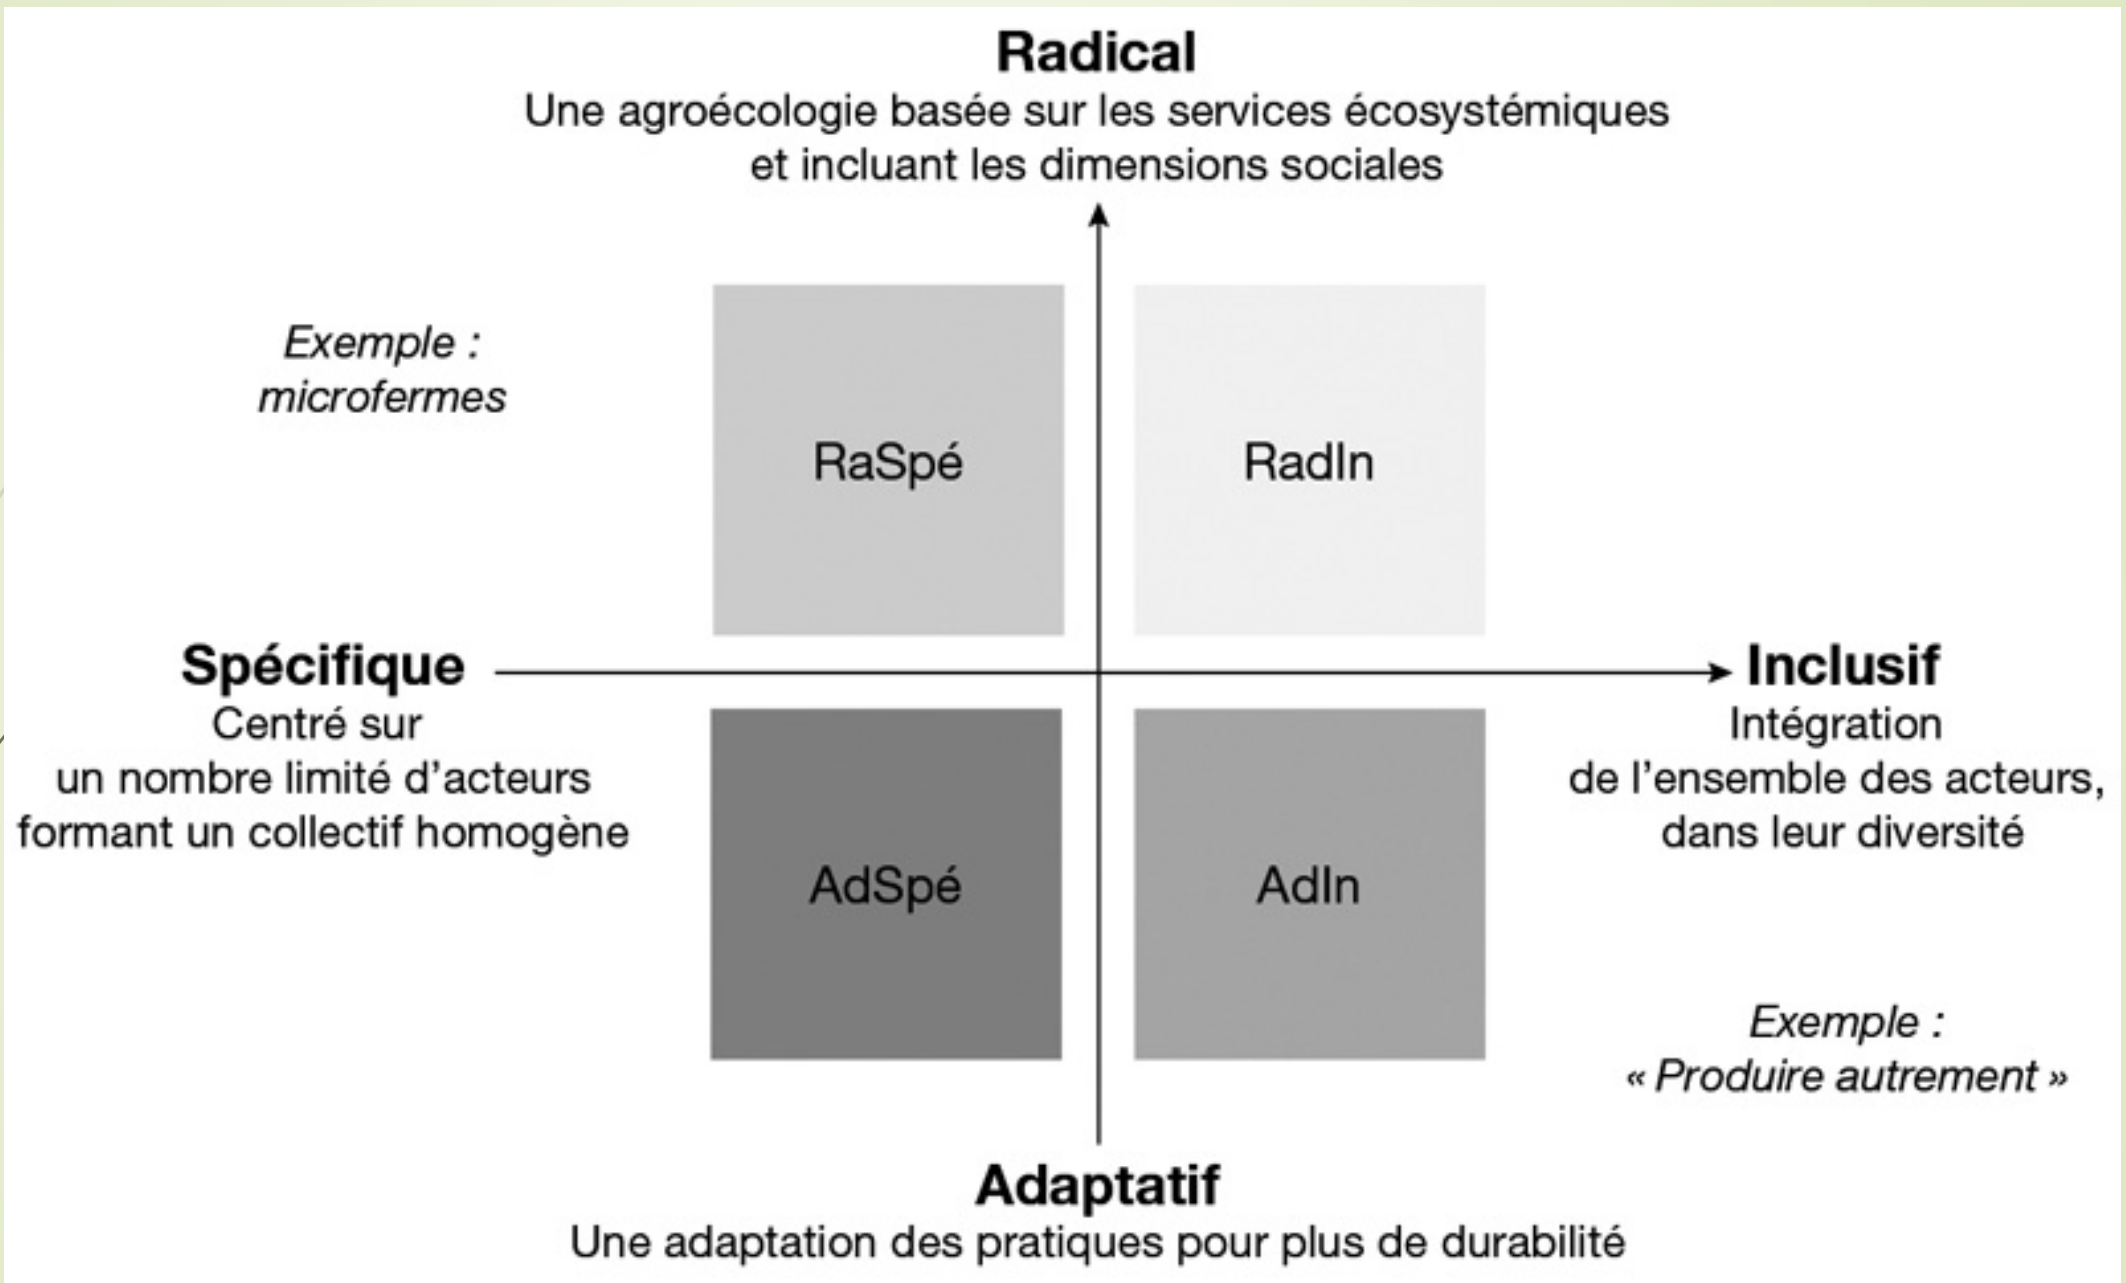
Radical
Une agroécologie basée sur les services écosystémiques et incluant les dimensions sociales

Exemple : microfermes

RaSpé

RadIn

Spécifique
Centré sur un nombre limité d'acteurs formant un collectif homogène

Inclusif
Intégration de l'ensemble des acteurs, dans leur diversité

AdSpé

AdIn

Exemple : « Produire autrement »

Adaptatif
Une adaptation des pratiques pour plus de durabilité